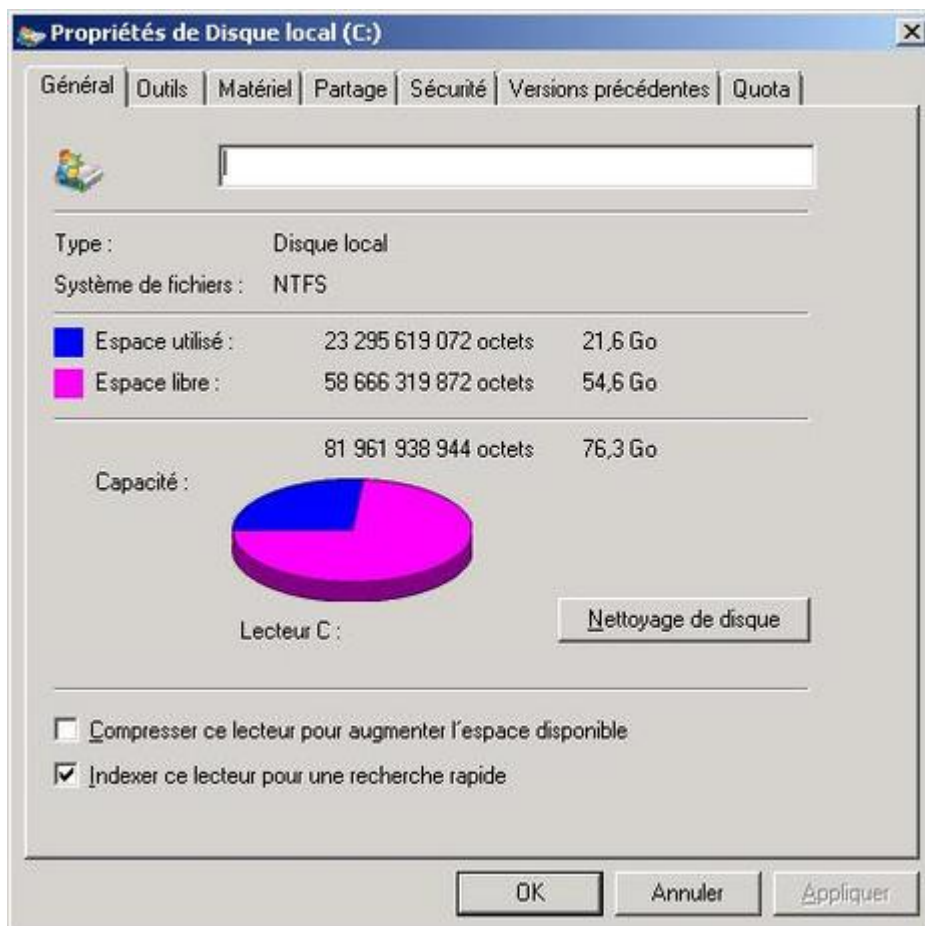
Propriétés de Disque local (C:)

X

Général | Outils | Matériel | Partage | Sécurité | Versions précédentes | Quota

Type : Disque local
Système de fichiers : NTFS

Espace utilisé : 23 295 619 072 octets 21,6 Go
Espace libre : 58 666 319 872 octets 54,6 Go

Capacité : 81 961 938 944 octets 76,3 Go

Lecteur C :

Nettoyage de disque

Compresser ce lecteur pour augmenter l'espace disponible
Indexer ce lecteur pour une recherche rapide

OK Annuler Appliquer